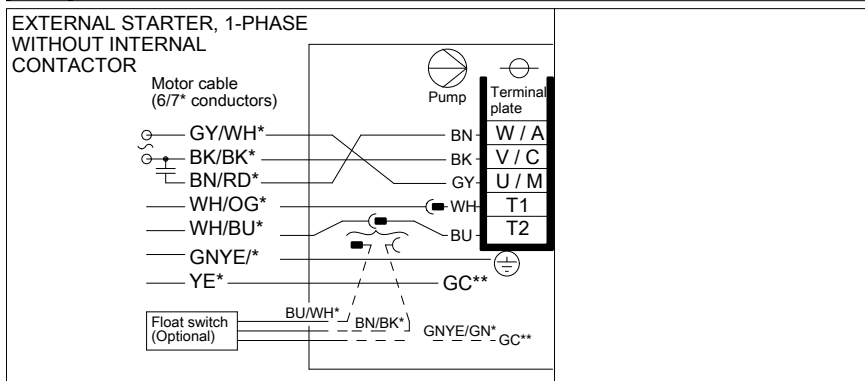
EXTERNAL STARTER, 1-PHASE
WITHOUT INTERNAL
CONTACTOR

Motor cable
(6/7* conductors)

Pump

Terminal plate

GY/WH*
BK/BK*
BN/RD*
WH/OG*
WH/BU*
GNYE/*
YE*

BN
BK
GY
WH
BU

W / A
V / C
U / M
T1
T2

GC**

Float switch
(Optional)

BU/WH*
BN/BK*
GNYE/GN*
GC**